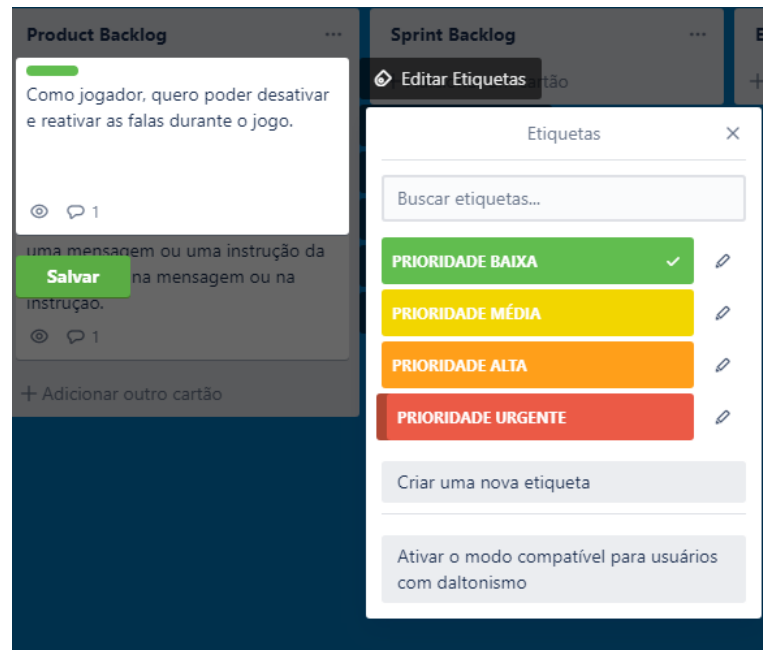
Product Backlog ...

Como jogador, quero poder desativar e reativar as falas durante o jogo.

1

uma mensagem ou uma instrução da

Salvar

na mensagem ou na instrução.

1

+ Adicionar outro cartão

Sprint Backlog ...

Editar Etiquetas

cartão

Etiquetas

×

Buscar etiquetas...

PRIORIDADE BAIXA

PRIORIDADE MÉDIA

PRIORIDADE ALTA

PRIORIDADE URGENTE

Criar uma nova etiqueta

Ativar o modo compatível para usuários com daltonismo